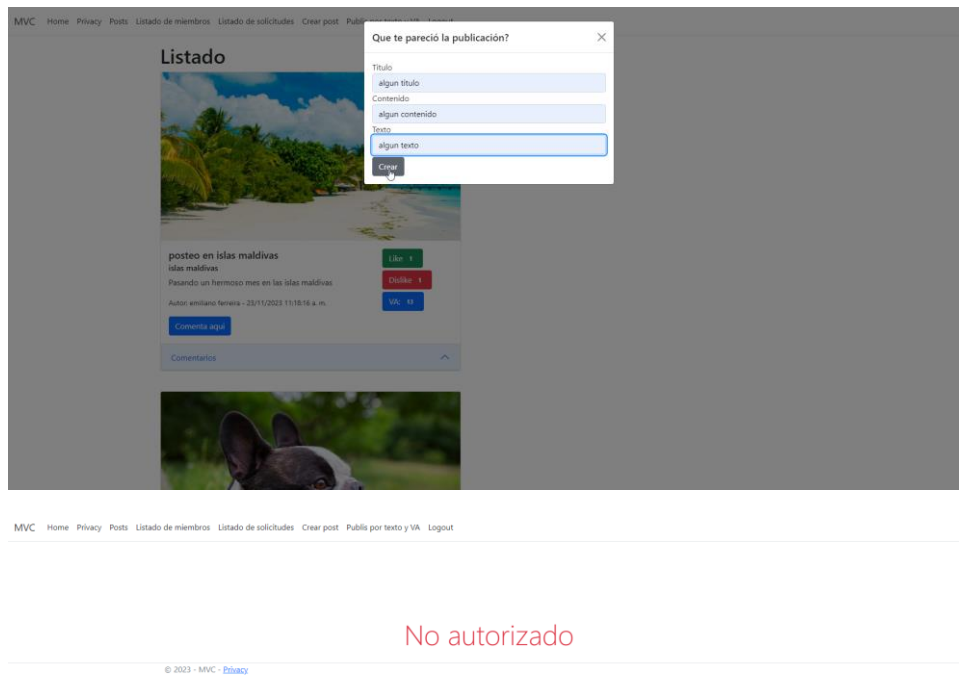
MVC Home Privacy Posts Listado de miembros Listado de solicitudes Crear post Publis por texto y VA Logout

Listado

Que te pareció la publicación?

×

Titulo
algun titulo
Contenido
algun contenido
Texto
algun texto
Crear

posteo en islas maldivas
islas maldivas
Pasando un hermoso mes en las islas maldivas
Autor: emiliano ferreira - 23/11/2023 11:18:16 a. m.

Like 1
Dislike 1
VA: 0

Comenta aqui

Comentarios

MVC Home Privacy Posts Listado de miembros Listado de solicitudes Crear post Publis por texto y VA Logout

No autorizado

© 2023 - MVC - Privacy